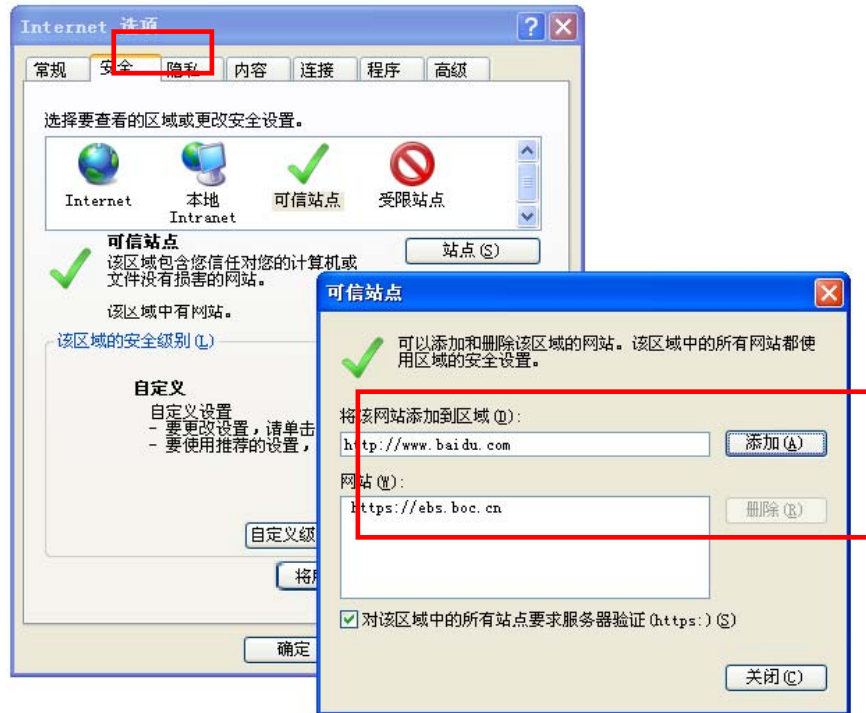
Internet 选项

常规 安全 隐私 内容 连接 程序 高级

选择要查看的区域或更改安全设置。

Internet 本地 Intranet 可信站点 受限站点

可信站点
该区域包含您信任对您的计算机或文件没有损害的网站。

站点(S)

该区域中有网站。

该区域的安全级别(L)

自定义
自定义设置
- 要更改设置，请单击
- 要使用推荐的设置，

自定义级

将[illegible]

确定

可信站点

可以添加和删除该区域的网站。该区域中的所有网站都使用区域的安全设置。

将该网站添加到区域(D):
http://www.baidu.com
添加(A)

网站(W):
https://ebs.boc.cn
删除(R)

对该区域中的所有站点要求服务器验证(https:)(S)

关闭(C)